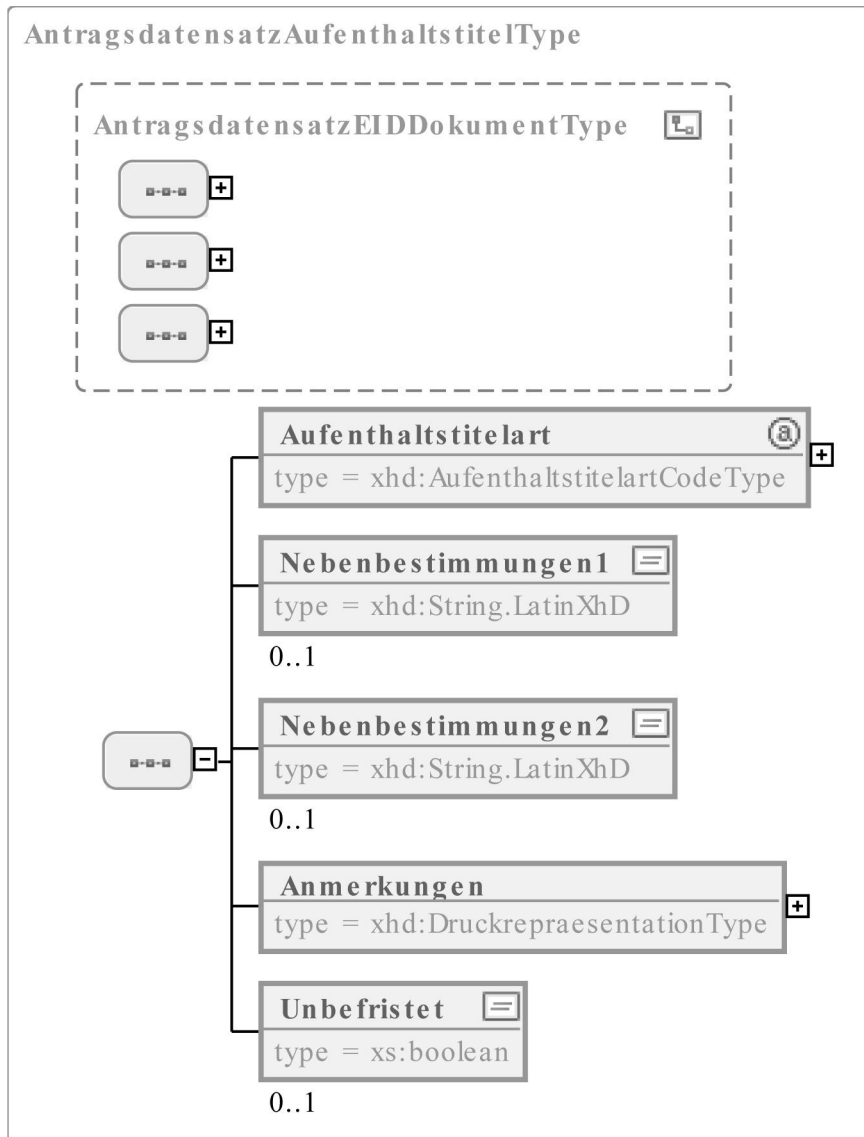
AntragsdatensatzAufenthaltstitelType

AntragsdatensatzEIDDokumentType

Aufenthaltstitelart
type = xhd:AufenthaltstitelartCodeType

Nebenbestimmungen1
type = xhd:String.LatinXhD
0..1

Nebenbestimmungen2
type = xhd:String.LatinXhD
0..1

Anmerkungen
type = xhd:DruckrepraesentationType

Unbefristet
type = xs:boolean
0..1